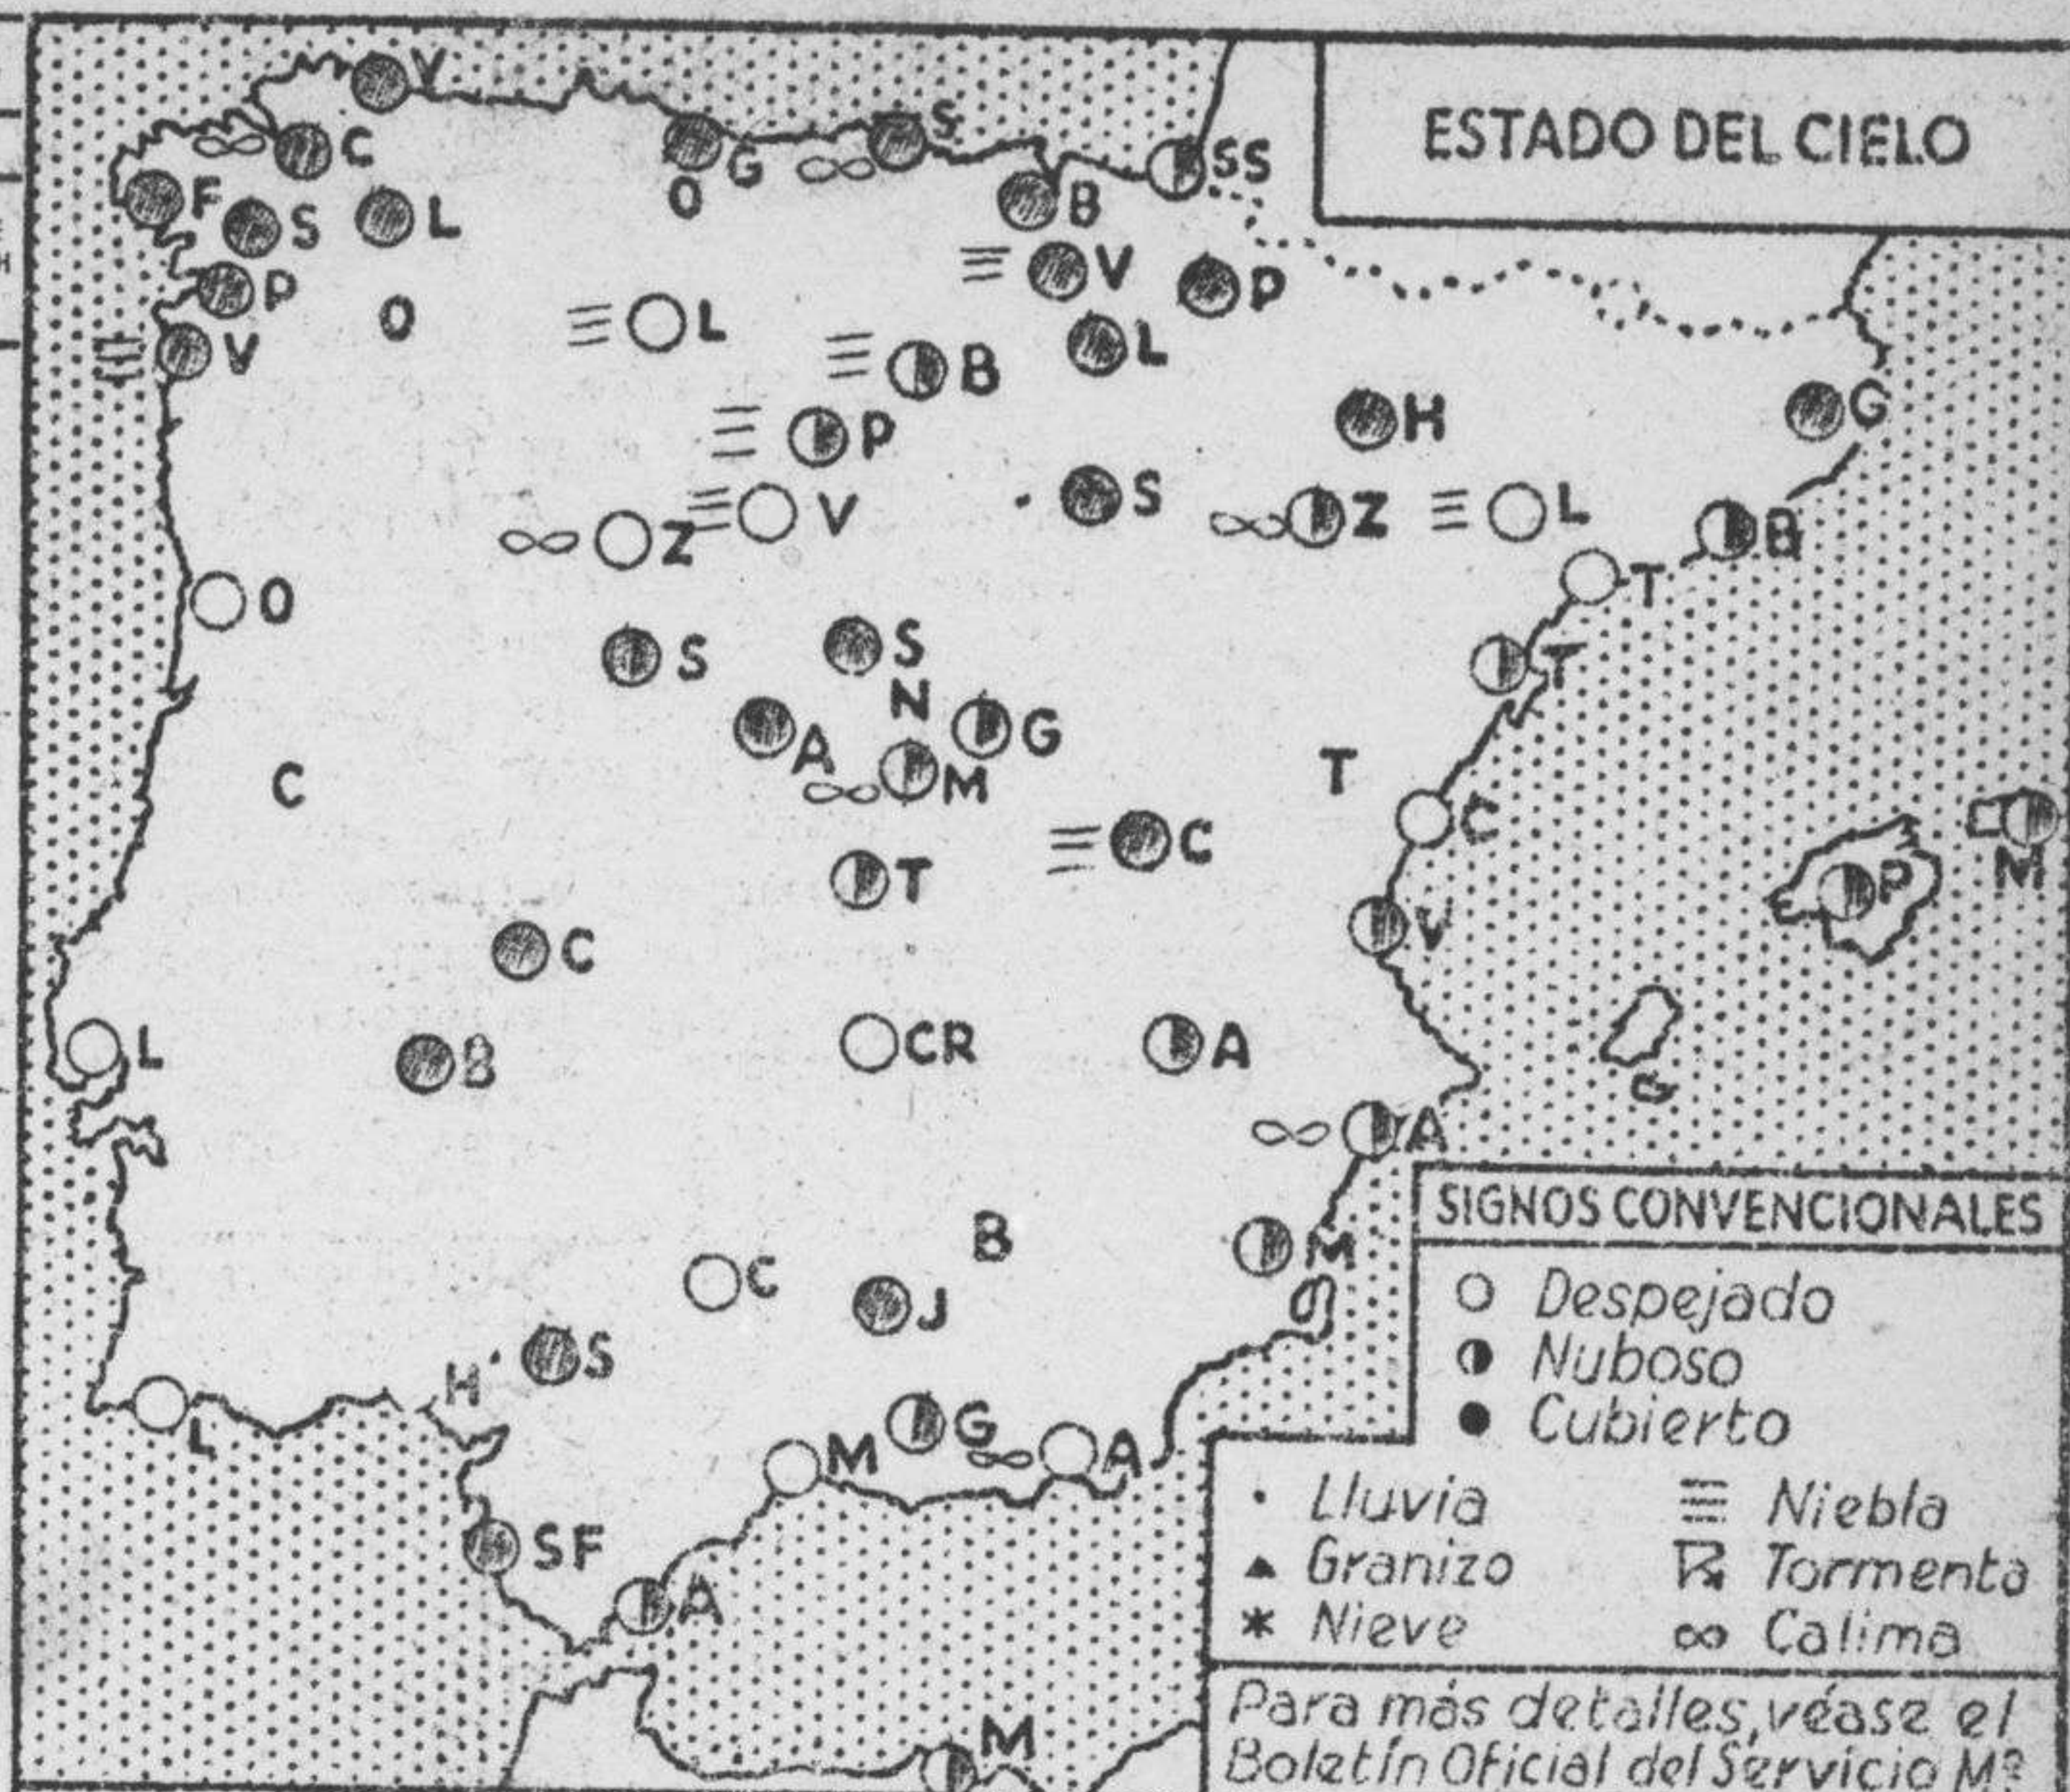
ESTADO DEL CIELO

V
C
F
S
L
P
O
V
O
G
S
SS
B
V
P
L
L
B
P
H
S
Z
L
G
V
Z
B
O
T
T
S
S
N
G
A
M
C
T
C
C
T
P
M
V
C
CR
A
L
B
A
B
M
C
J
S
H
L
M
G
A
SF
A
M

SIGNOS CONVENCIONALES
Despejado
Nuboso
Cubierto
Lluvia
Niebla
Granizo
Tormenta
Nieve
Calima

Para más detalles, véase el Boletín Oficial del Servicio M.º